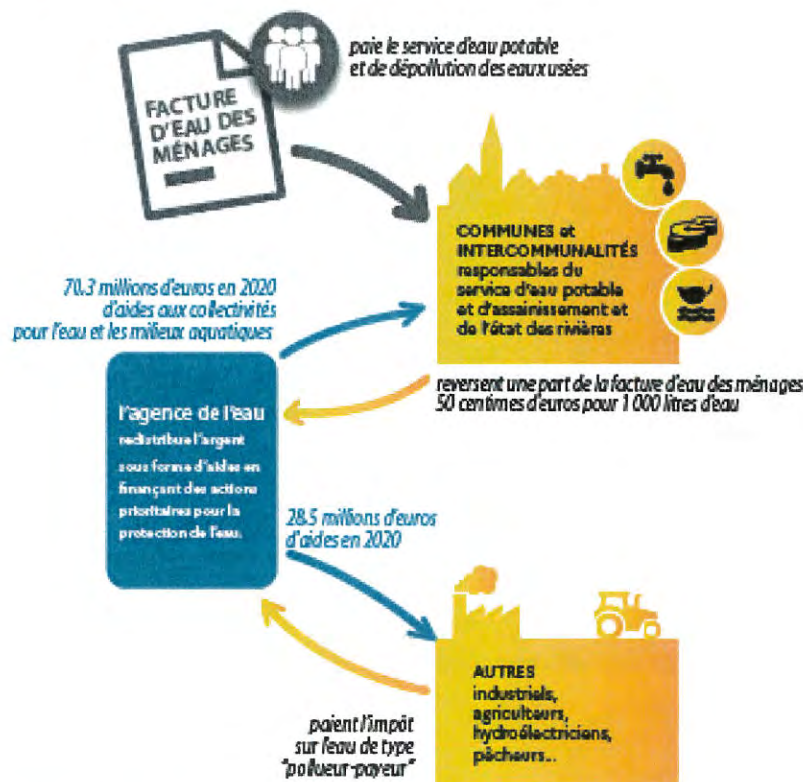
FACTURE D'EAU DES MÉNAGES

paie le service d'eau potable et de dépollution des eaux usées

COMMUNES et INTERCOMMUNALITÉS responsables du service d'eau potable et d'assainissement et de l'état des rivières

70.3 millions d'euros en 2020 d'aides aux collectivités pour l'eau et les milieux aquatiques

reversent une part de la facture d'eau des ménages 50 centimes d'euros pour 1 000 litres d'eau

l'agence de l'eau redistribue l'argent sous forme d'aides en finançant des actions prioritaires pour la protection de l'eau.

28.5 millions d'euros d'aides en 2020

AUTRES industriels, agriculteurs, hydroélectriciens, pêcheurs..

paient l'impôt sur l'eau de type "pollueur-payeur"